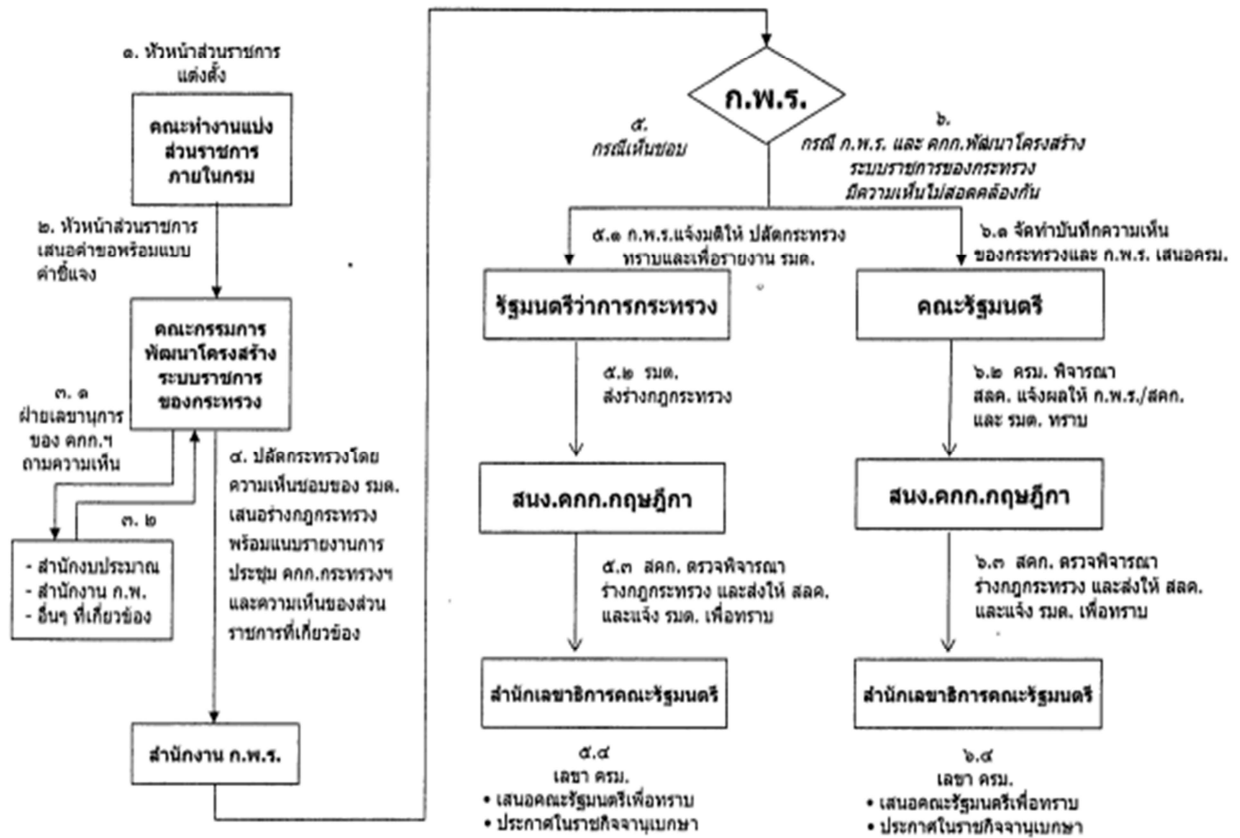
๑. หัวหน้าส่วนราชการแต่งตั้ง

คณะทำงานแบ่งส่วนราชการภายในกรม

๒. หัวหน้าส่วนราชการเสนอคำขอพร้อมแบบคำชี้แจง

คณะกรรมการพัฒนาโครงสร้างระบบราชการของกระทรวง

๓. ๑ ฝ่ายเลขานุการของ คกก.ฯ ถามความเห็น

๓. ๒

- สำนักงบประมาณ
- สำนักงาน ก.พ.
- อื่นๆ ที่เกี่ยวข้อง

๔. ปลัดกระทรวงโดยความเห็นชอบของ รมต. เสนอร่างกฎกระทรวง พร้อมแนบรายงานการประชุม คกก.กระทรวงฯ และความเห็นของส่วนราชการที่เกี่ยวข้อง

สำนักงาน ก.พ.ร.

ก.พ.ร.

๕. กรณีเห็นชอบ

๖. กรณี ก.พ.ร. และ คกก.พัฒนาโครงสร้างระบบราชการของกระทรวงมีความเห็นไม่สอดคล้องกัน

๕.๑ ก.พ.ร.แจ้งมติให้ ปลัดกระทรวงทราบและเพื่อรายงาน รมต.

๖.๑ จัดทำบันทึกความเห็นของกระทรวงและ ก.พ.ร. เสนอครม.

รัฐมนตรีว่าการกระทรวง

คณะรัฐมนตรี

๕.๒ รมต. ส่งร่างกฎกระทรวง

๖.๒ ครม. พิจารณา สลค. แจ้งผลให้ ก.พ.ร./สคก. และ รมต. ทราบ

สนง.คกก.กฤษฎีกา

สนง.คกก.กฤษฎีกา

๕.๓ สคก. ตรวจพิจารณาร่างกฎกระทรวง และส่งให้ สลค. และแจ้ง รมต. เพื่อทราบ

๖.๓ สคก. ตรวจพิจารณาร่างกฎกระทรวง และส่งให้ สลค. และแจ้ง รมต. เพื่อทราบ

สำนักเลขาธิการคณะรัฐมนตรี

สำนักเลขาธิการคณะรัฐมนตรี

๕.๔ เลขา ครม.
• เสนอคณะรัฐมนตรีเพื่อทราบ
• ประกาศในราชกิจจานุเบกษา

๖.๔ เลขา ครม.
• เสนอคณะรัฐมนตรีเพื่อทราบ
• ประกาศในราชกิจจานุเบกษา